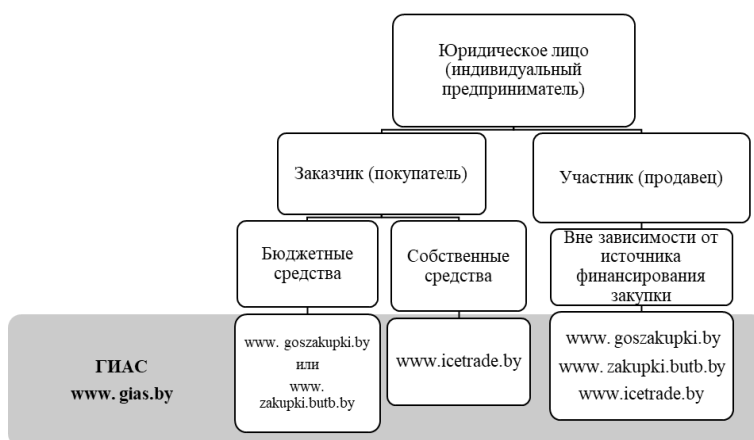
Юридическое лицо (индивидуальный предприниматель)

Заказчик (покупатель)

Участник (продавец)

Бюджетные средства

Собственные средства

Вне зависимости от источника финансирования закупки

ГИАС
www. gias.by

www. goszakupki.by
или
www. zakupki.butb.by

www.icetrade.by

www. goszakupki.by
www. zakupki.butb.by
www.icetrade.by